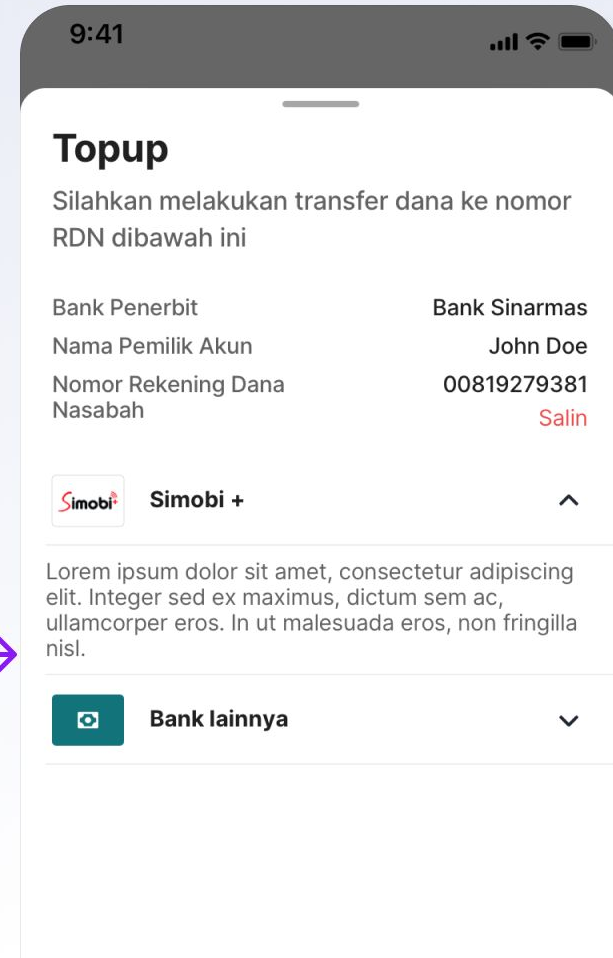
9:41

Topup

Silahkan melakukan transfer dana ke nomor RDN dibawah ini

Bank Penerbit Bank Sinarmas
Nama Pemilik Akun John Doe
Nomor Rekening Dana Nasabah 00819279381
Salin

Simobi+ Simobi +

Lorem ipsum dolor sit amet, consectetur adipiscing elit. Integer sed ex maximus, dictum sem ac, ullamcorper eros. In ut malesuada eros, non fringilla nisl.

Bank lainnya